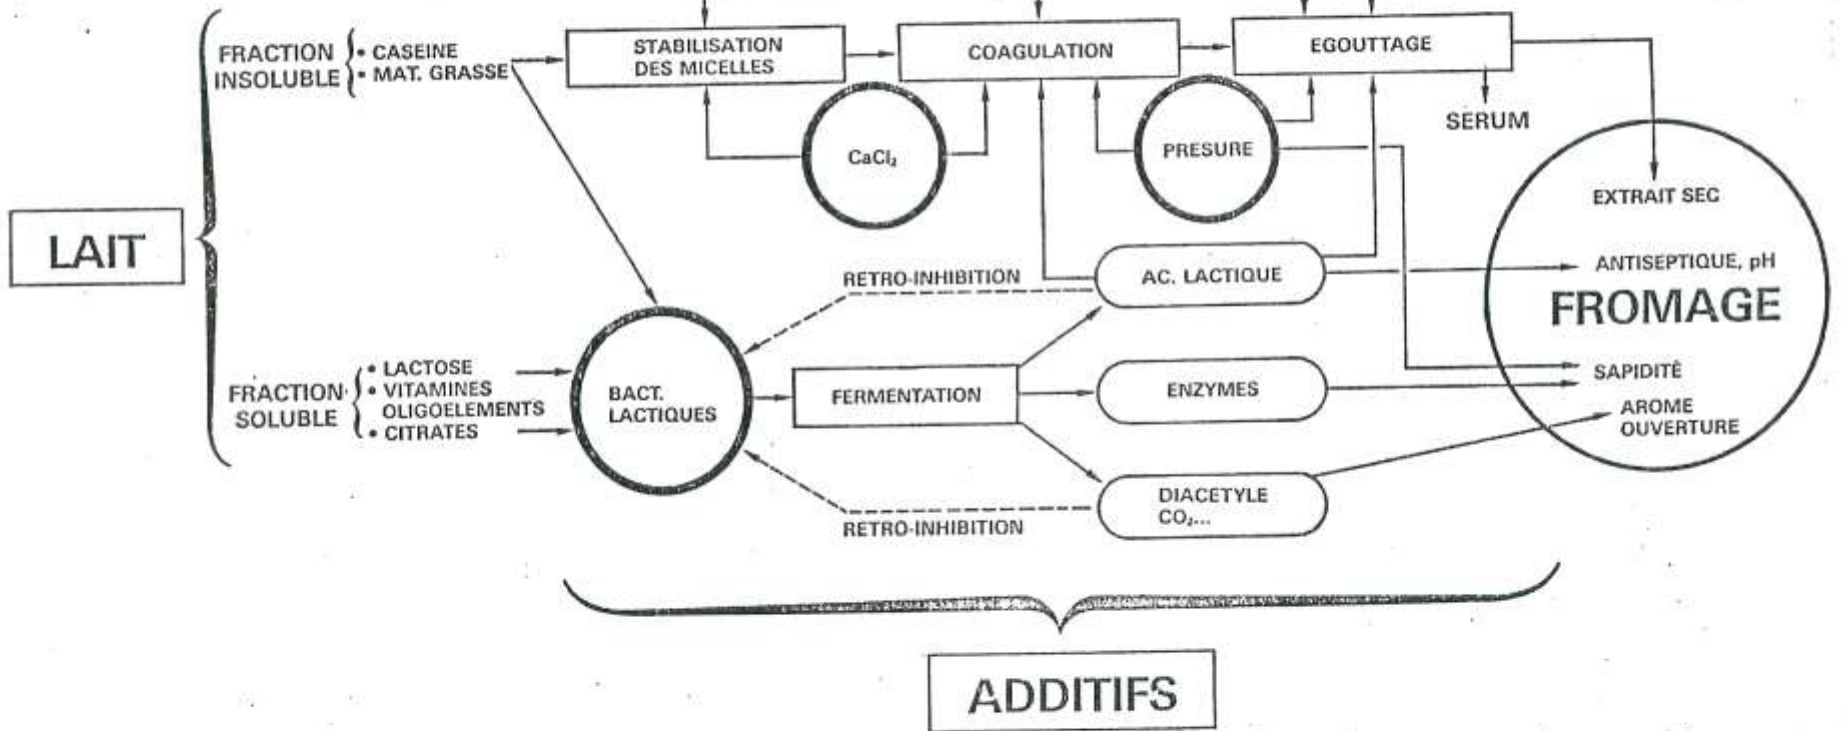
LAIT

FRACTION INSOLUBLE
• CASEINE
• MAT. GRASSE

FRACTION SOLUBLE
• LACTOSE
• VITAMINES OLIGOELEMENTS
• CITRATES

STABILISATION DES MICELLES

COAGULATION

EGOUTTAGE

SERUM

$CaCl_2$

PRESURE

BACT. LACTIQUES

RETRO-INHIBITION

AC. LACTIQUE

FERMENTATION

ENZYMES

DIACETYLE $CO_2$,...

RETRO-INHIBITION

EXTRAIT SEC

ANTISEPTIQUE, pH

FROMAGE

SAPIDITÉ

AROME OUVERTURE

ADDITIFS